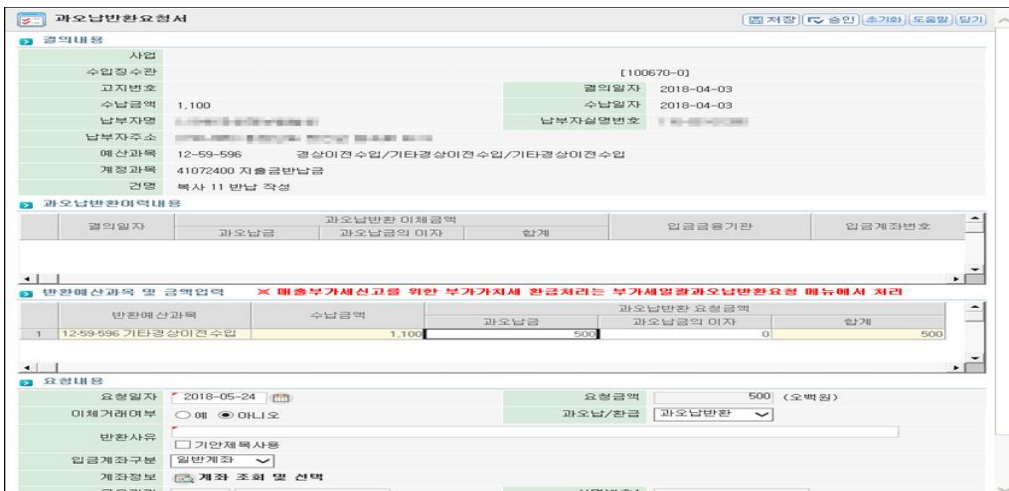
과오납반환요청서

저장 승인 초기화 도움말 닫기

결의내용

| 사업 | | | |
|---|---|---|---|
| 수입징수관 | [100670-0] | | |
| 고지번호 | | 결의일자 | 2018-04-03 |
| 수납금액 | 1,100 | 수납일자 | 2018-04-03 |
| 납부자명 | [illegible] | 납부자실명번호 | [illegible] |
| 납부자주소 | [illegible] | | |
| 예산과목 | 12-59-596 경상이전수입/기타경상이전수입/기타경상이전수입 | | |
| 계정과목 | 41072400 지출금반납금 | | |
| 건명 | 복사 11 반납 작성 | | |

과오납반환이력내용

| 결의일자 | 과오납반환 이체금액 과오납금 | 과오납금의 이자 | 합계 | 입금금융기관 | 입금계좌번호 |
|---|---|---|---|---|---|

반환예산과목 및 금액입력 ※ 매출부가세신고를 위한 부가가치세 환급처리는 부가세일괄과오납반환요청 메뉴에서 처리

| | 반환예산과목 | 수납금액 | 과오납반환 요청금액 과오납금 | 과오납금의 이자 | 합계 |
|---|---|---|---|---|---|
| 1 | 12-59-596 기타경상이전수입 | 1,100 | 500 | 0 | 500 |

요청내용

요청일자 2018-05-24 요청금액 500 (오백원)

이체거래여부 ○예 ◉아니오 과오납/환급 과오납반환

반환사유

☐기안제목사용

입금계좌구분 일반계좌

계좌정보 계좌 조회 및 선택